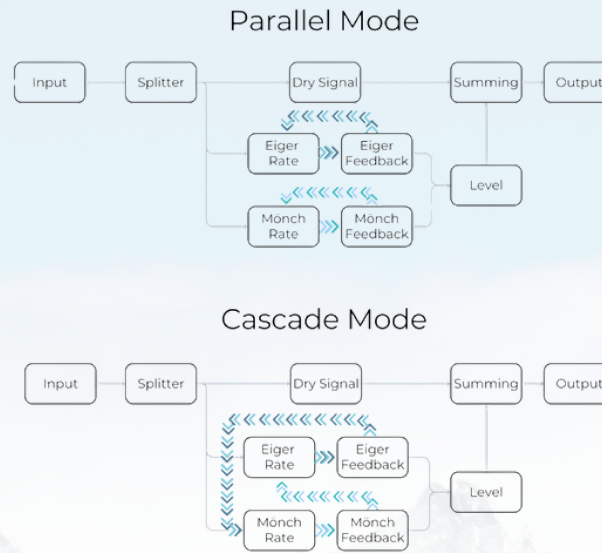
Parallel Mode

Input

Splitter

Dry Signal

Summing

Output

Eiger Rate

Eiger Feedback

Level

Mönch Rate

Mönch Feedback

Cascade Mode

Input

Splitter

Dry Signal

Summing

Output

Eiger Rate

Eiger Feedback

Level

Mönch Rate

Mönch Feedback